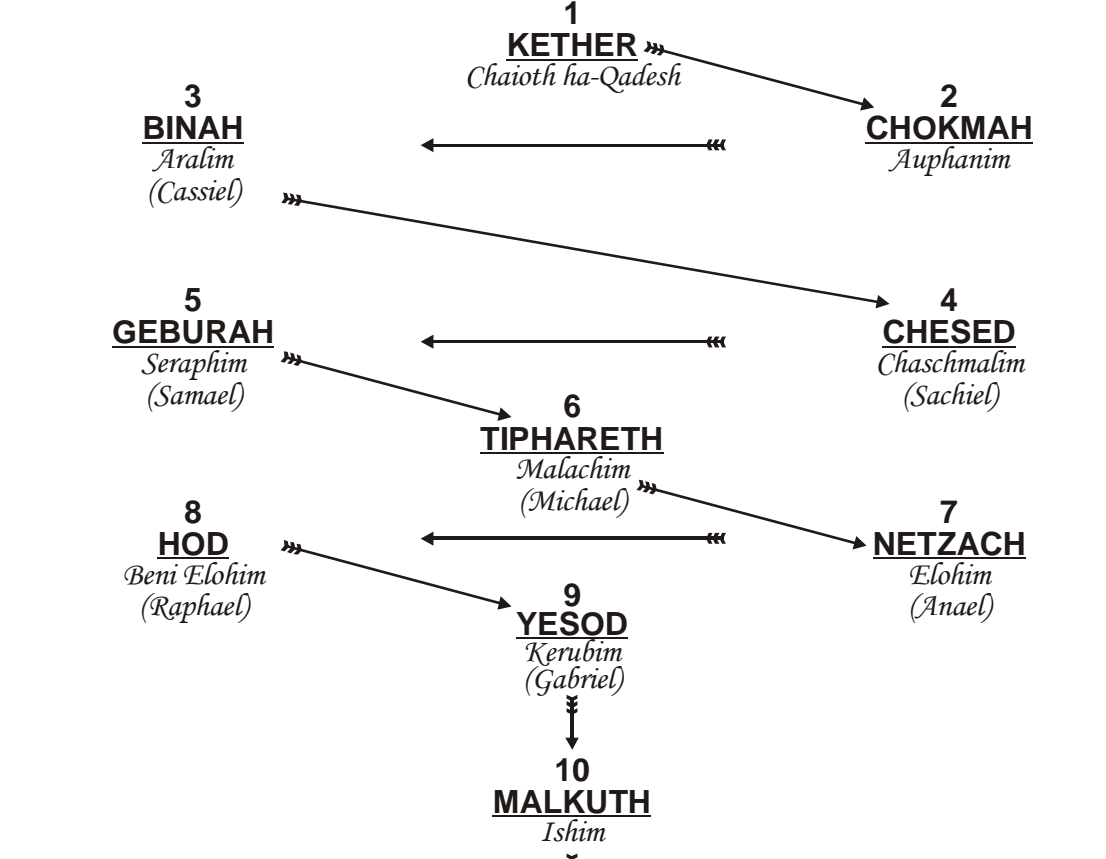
1
KETHER
Chaioth ha-Qadesh

3
BINAH
Aralim
(Cassiel)

2
CHOKMAH
Auphanim

5
GEBURAH
Seraphim
(Samael)

4
CHESED
Chaschmalim
(Sachiel)

6
TIPHARETH
Malachim
(Michael)

8
HOD
Beni Elohim
(Raphael)

7
NETZACH
Elohim
(Anael)

9
YESOD
Kerubim
(Gabriel)

10
MALKUTH
Ishim